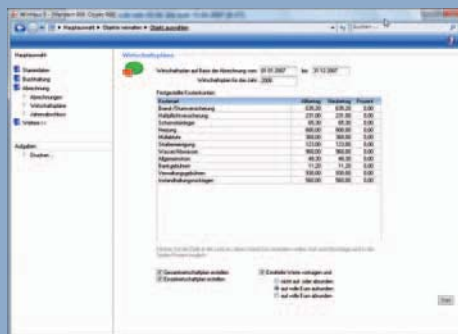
Hauptauswahl

Stammdaten
Buchhaltung
Abrechnung
Abrechnungen
Wirtschaftsplan
Jahresabschluss
Vorlagen

Aufgaben
Drucken

Wirtschaftsplan

Wirtschaftsplan auf Basis der Abrechnung vom 01.01.2007 bis 31.12.2007
Wirtschaftsplan für das Jahr 2008

Festgestellte Kostenkonten

| Kostenart | Abrechng. | Vorjahres | Prozent |
|---|---|---|---|
| Brand-/Sturmversicherung | 836,00 | 836,00 | 0,00 |
| Haftpflichtversicherung | 231,00 | 231,00 | 0,00 |
| Schornsteinfeger | 65,00 | 65,00 | 0,00 |
| Heizung | 800,00 | 800,00 | 0,00 |
| Müllabfuhr | 360,00 | 360,00 | 0,00 |
| Straßenreinigung | 123,00 | 123,00 | 0,00 |
| Wasser/Abwasser | 960,00 | 960,00 | 0,00 |
| Allgemeinstrom | 46,00 | 46,00 | 0,00 |
| Bankgebühren | 11,20 | 11,20 | 0,00 |
| Verwaltungsgebühren | 936,00 | 936,00 | 0,00 |
| Instandhaltungsrücklage | 560,00 | 560,00 | 0,00 |

Gesamtwirtschaftsplan erstellen
Einzelwirtschaftsplan erstellen
Einzelne Vorschüsse auf
nicht auf- oder abrunden
auf volle Euro aufrunden
auf volle Euro abrunden